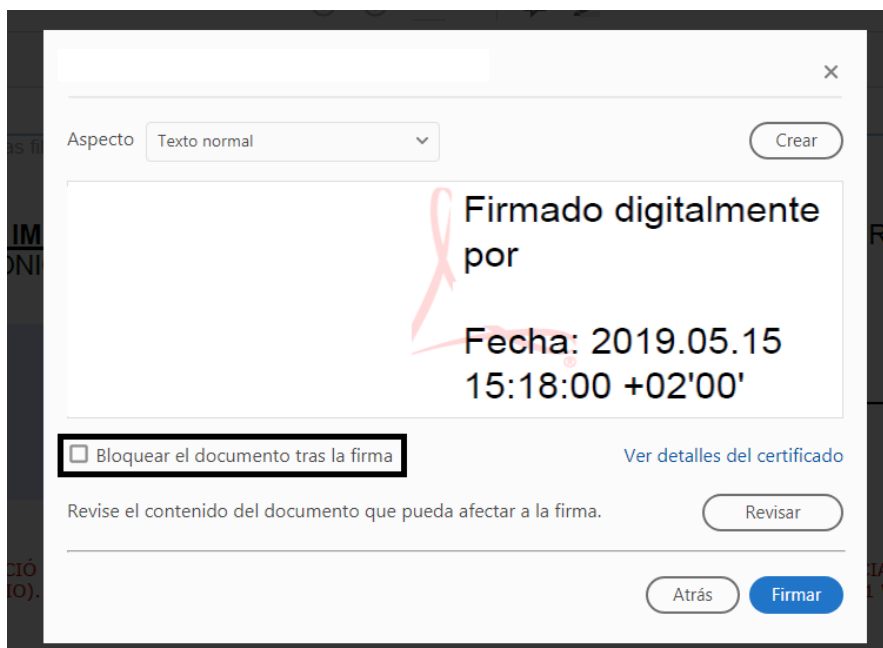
×

Aspecto Texto normal

Crear

Firmado digitalmente por

Fecha: 2019.05.15 15:18:00 +02'00'

Bloquear el documento tras la firma

Ver detalles del certificado

Revise el contenido del documento que pueda afectar a la firma.

Revisar

Atrás

Firmar